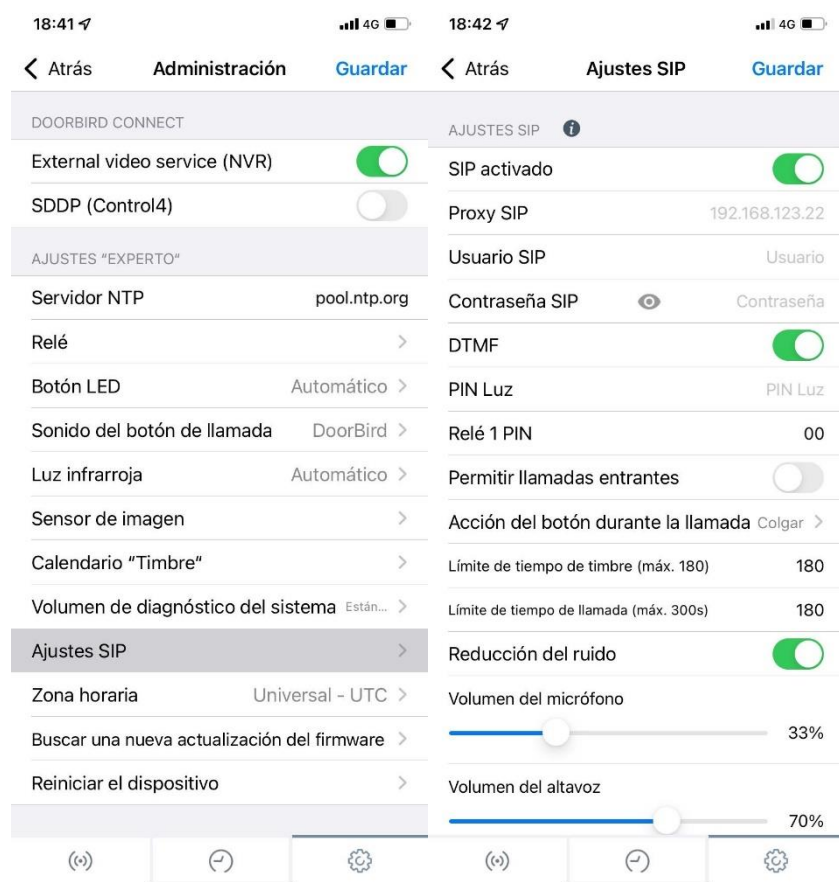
18:41

4G

Atrás Administración Guardar

DOORBIRD CONNECT

External video service (NVR)

SDDP (Control4)

AJUSTES "EXPERTO"

Servidor NTP pool.ntp.org

Relé

Botón LED Automático

Sonido del botón de llamada DoorBird

Luz infrarroja Automático

Sensor de imagen

Calendario "Timbre"

Volumen de diagnóstico del sistema Están...

Ajustes SIP

Zona horaria Universal - UTC

Buscar una nueva actualización del firmware

Reiniciar el dispositivo

18:42

4G

Atrás Ajustes SIP Guardar

AJUSTES SIP

SIP activado

Proxy SIP 192.168.123.22

Usuario SIP Usuario

Contraseña SIP Contraseña

DTMF

PIN Luz PIN Luz

Relé 1 PIN 00

Permitir llamadas entrantes

Acción del botón durante la llamada Colgar

Límite de tiempo de timbre (máx. 180) 180

Límite de tiempo de llamada (máx. 300s) 180

Reducción del ruido

Volumen del micrófono

33%

Volumen del altavoz

70%